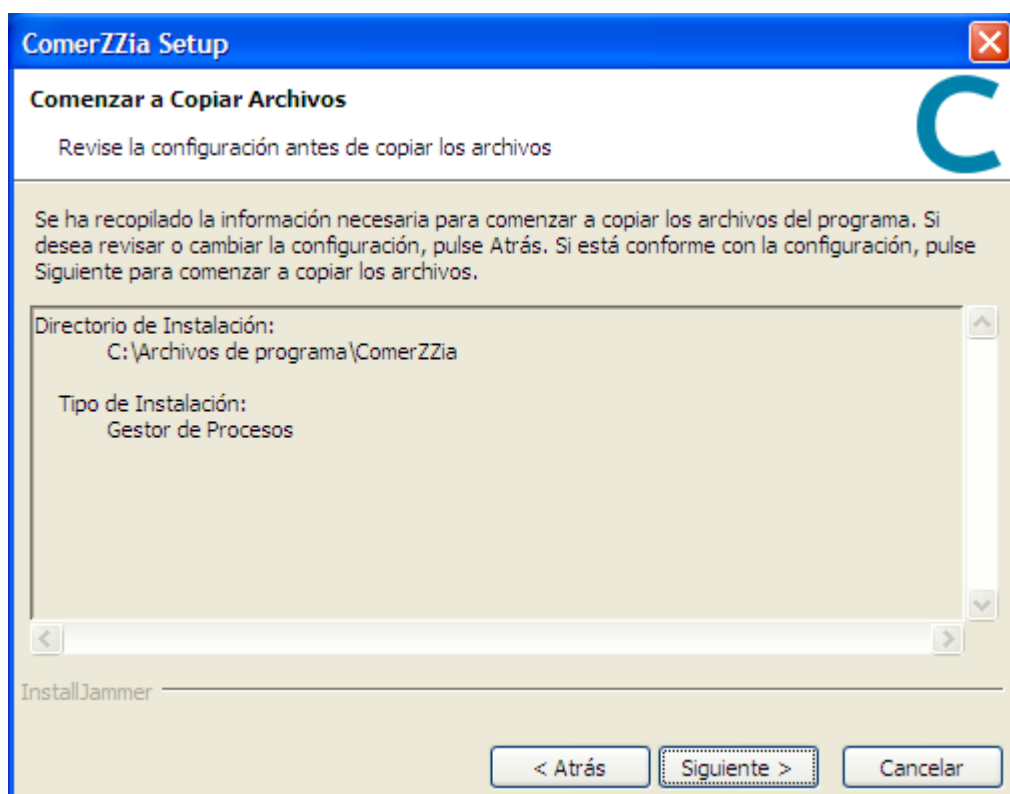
ComerZZia Setup

Comenzar a Copiar Archivos

Revise la configuración antes de copiar los archivos

Se ha recopilado la información necesaria para comenzar a copiar los archivos del programa. Si desea revisar o cambiar la configuración, pulse Atrás. Si está conforme con la configuración, pulse Siguiente para comenzar a copiar los archivos.

Directorio de Instalación:
C:\Archivos de programa\ComerZZia

Tipo de Instalación:
Gestor de Procesos

InstallJammer

< Atrás
Siguiente >
Cancelar